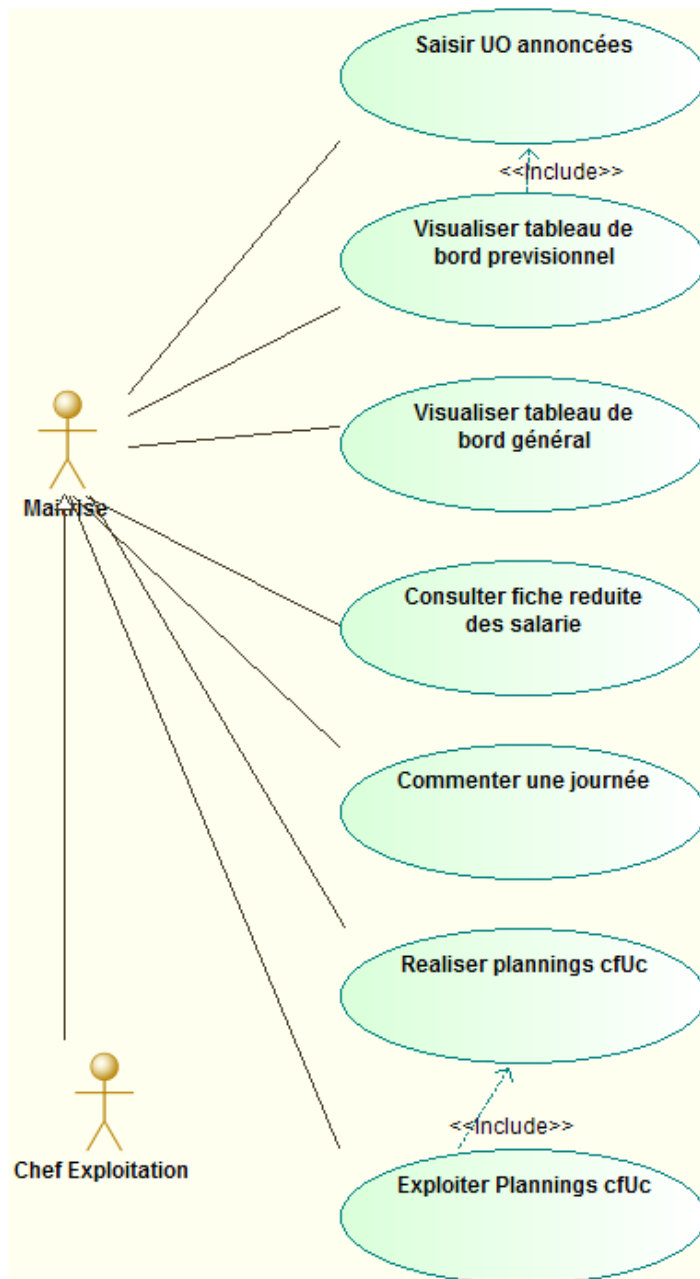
Saisir UO annoncées

<<Include>>

Visualiser tableau de bord previsionnel

Visualiser tableau de bord général

Maitrise

Consulter fiche reduite des salarie

Commenter une journée

Realiser plannings cfUc

<<Include>>

Chef Exploitation

Exploiter Plannings cfUc